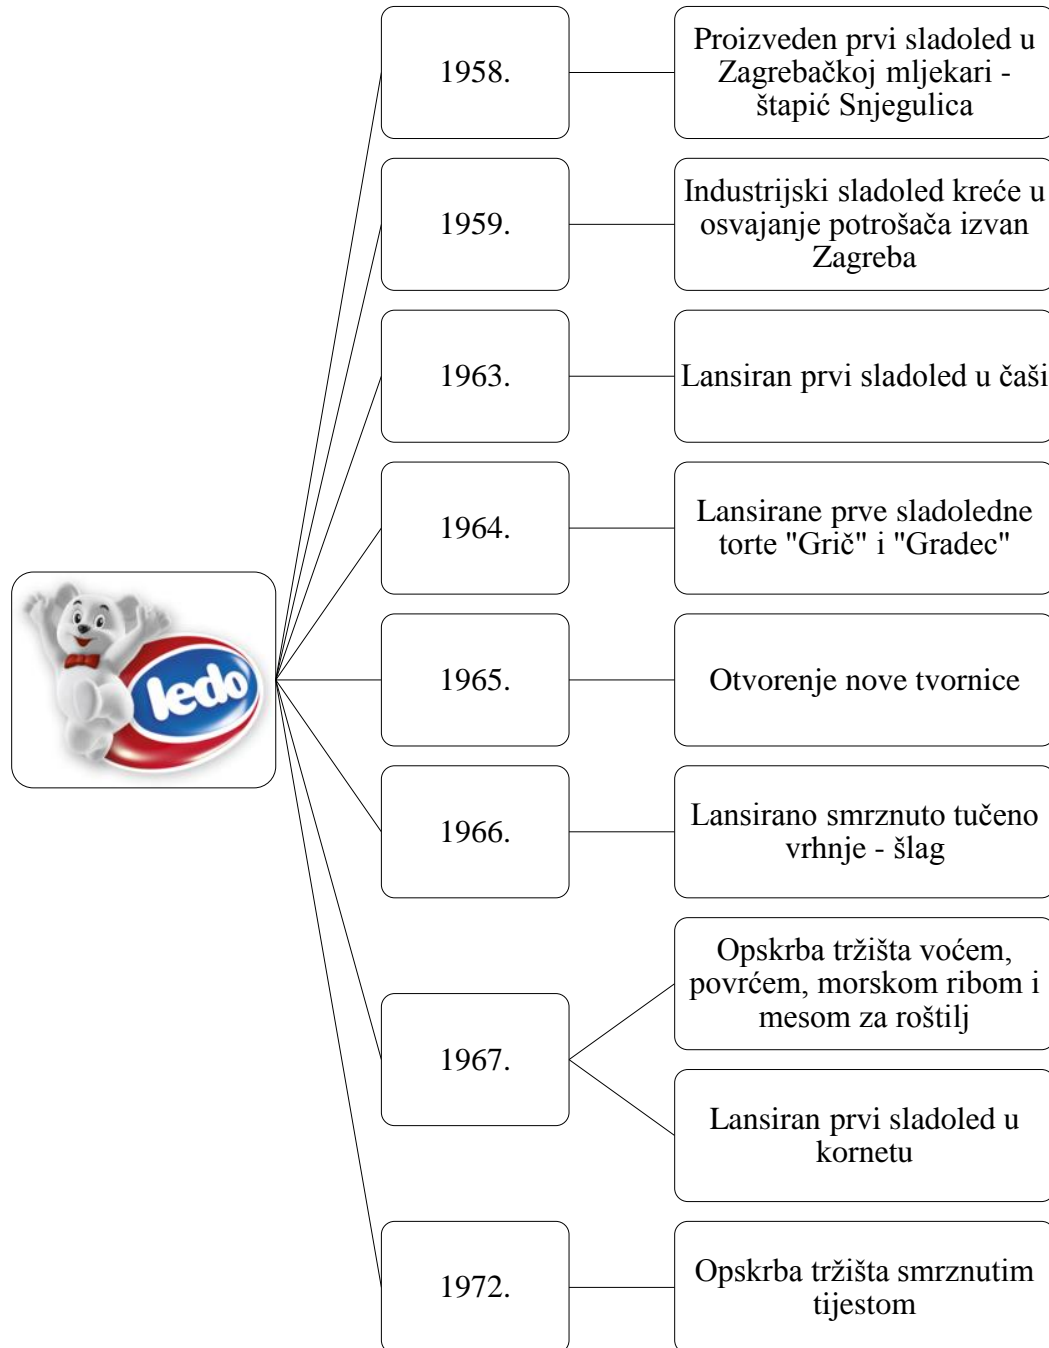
ledo

1958.

Proizveden prvi sladoled u Zagrebačkoj mljekari - štapić Snjegulica

1959.

Industrijski sladoled kreće u osvajanje potrošača izvan Zagreba

1963.

Lansiran prvi sladoled u čaši

1964.

Lansirane prve sladoledne torte "Grič" i "Gradec"

1965.

Otvorenje nove tvornice

1966.

Lansirano smrznuto tučeno vrhnje - šlag

1967.

Opskrba tržišta voćem, povrćem, morskom ribom i mesom za roštilj

Lansiran prvi sladoled u kornetu

1972.

Opskrba tržišta smrznutim tijestom